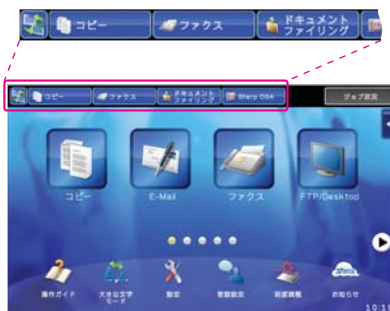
コピー
ファクス
ドキュメント ファイリング

コピー
ファクス
ドキュメント ファイリング
Sharp OSA
ジョブ状況

コピー
E-Mail
ファクス
FTP/Desktop

操作ガイド
大きな文字 モード
設定
節電設定
輝度調整
お知らせ
10:1